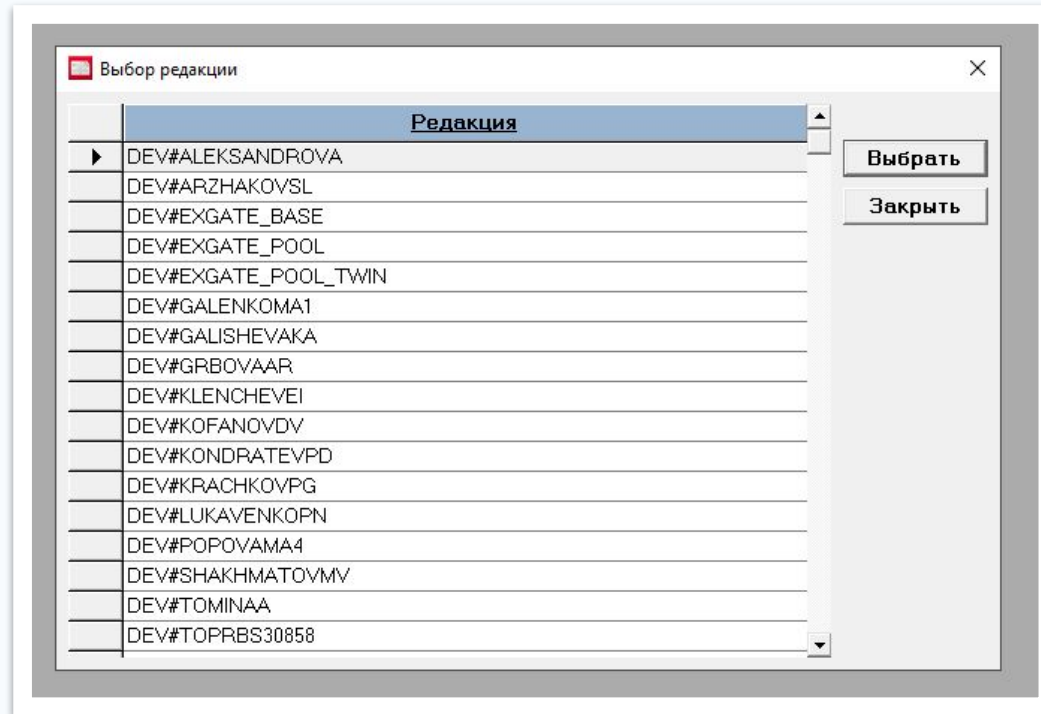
Выбор редакции

| Редакция |
|---|
| DEV#ALEKSANDROVA |
| DEV#ARZHAKOVSL |
| DEV#EXGATE_BASE |
| DEV#EXGATE_POOL |
| DEV#EXGATE_POOL_TWIN |
| DEV#GALENKOMA1 |
| DEV#GALISHEVAKA |
| DEV#GRBOVAAR |
| DEV#KLENCHEVEI |
| DEV#KOFANOVDV |
| DEV#KONDRATEVPD |
| DEV#KRACHKOVPG |
| DEV#LUKAVENKOPN |
| DEV#POPOVAMA4 |
| DEV#SHAKHMATOVMV |
| DEV#TOMINAA |
| DEV#TOPRBS30858 |

Выбрать

Закрыть